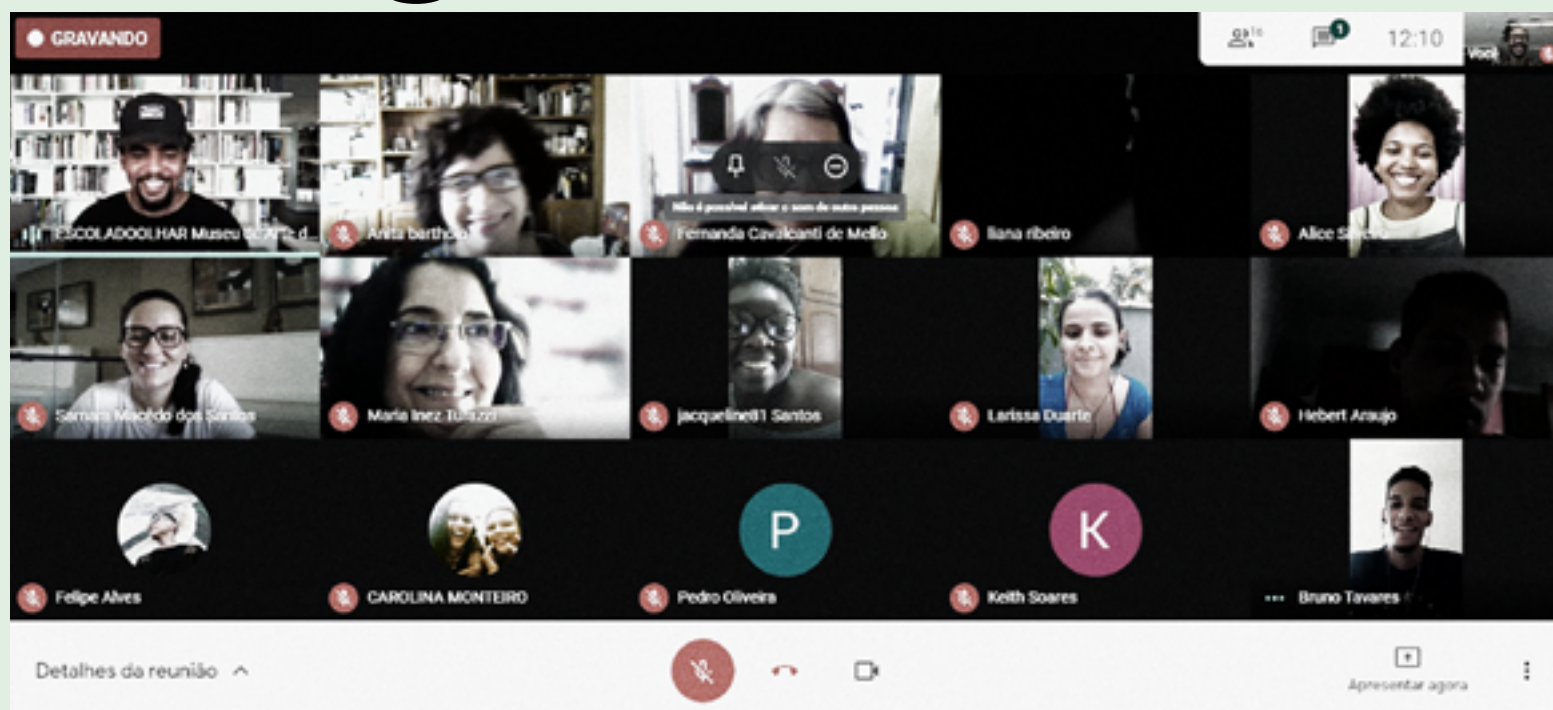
GRAVANDO

16

1

12:10

Você

ESCOLADOOLHAR Museu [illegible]

Anita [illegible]

Não é possível silenciar o som de outra pessoa

Fernanda Cavalcanti de Mello

liana ribeiro

Alice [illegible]

Samara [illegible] dos Santos

Maria Inez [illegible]

jacqueline81 Santos

Larissa Duarte

Hebert Araujo

Felipe Alves

CAROLINA MONTEIRO

P

Pedro Oliveira

K

Keith Soares

Bruno Tavares

Detalhes da reunião

Apresentar agora